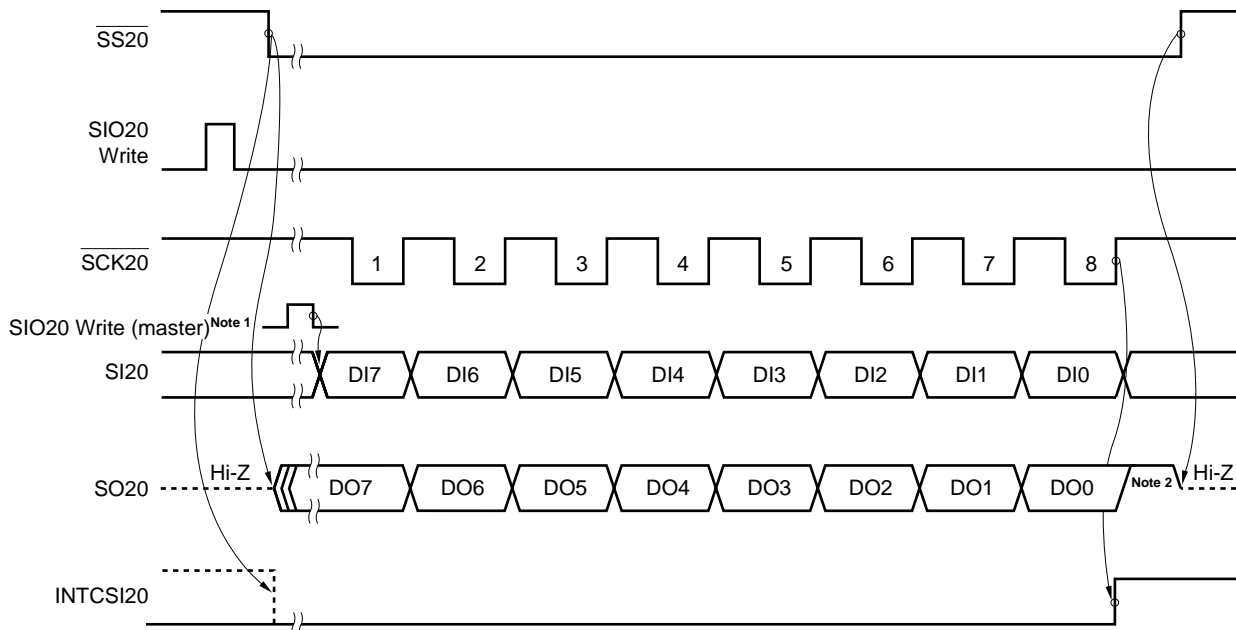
$\overline{SS20}$

SIO20 Write

$\overline{SCK20}$

1 2 3 4 5 6 7 8

SIO20 Write (master)$^{Note 1}$

SI20

DI7 DI6 DI5 DI4 DI3 DI2 DI1 DI0

Hi-Z

SO20

DO7 DO6 DO5 DO4 DO3 DO2 DO1 DO0

Note 2

Hi-Z

INTCSI20